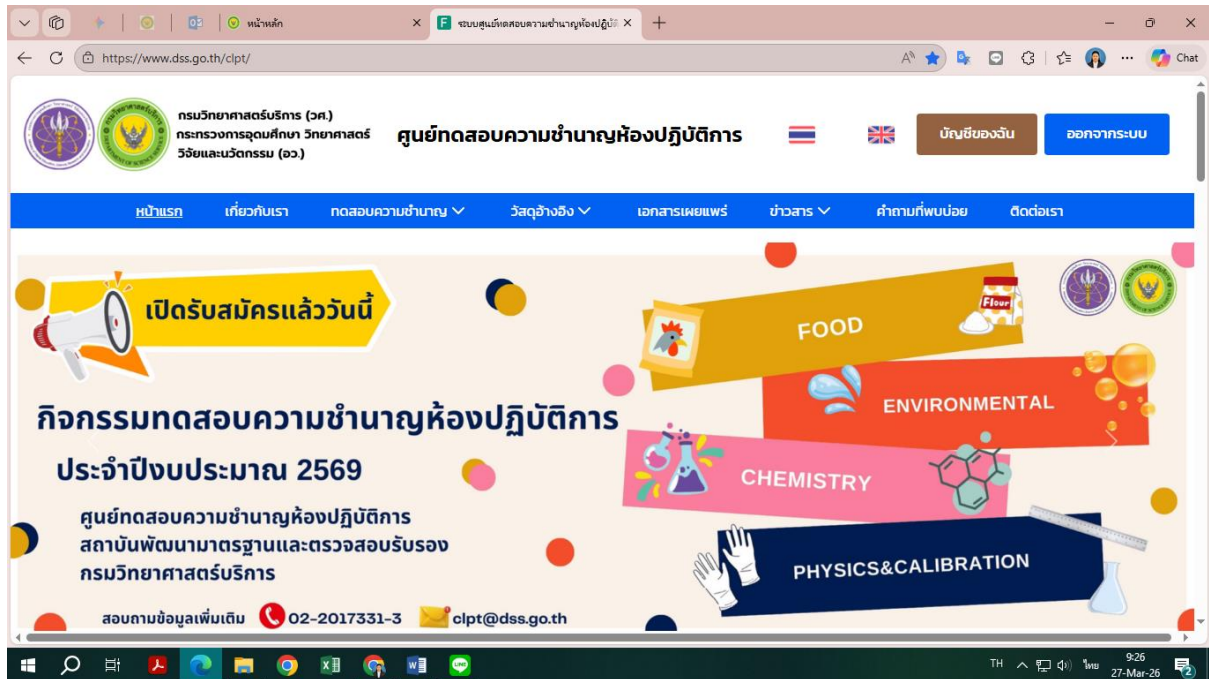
หน้าหลัก
ระบบศูนย์ทดสอบความชำนาญห้องปฏิบัติ
https://www.dss.go.th/clpt/
Chat

กรมวิทยาศาสตร์บริการ (วศ.)
กระทรวงการอุดมศึกษา วิทยาศาสตร์ วิจัยและนวัตกรรม (อว.)
ศูนย์ทดสอบความชำนาญห้องปฏิบัติการ
บัญชีของฉัน
ออกจากระบบ

หน้าแรก
เกี่ยวกับเรา
ทดสอบความชำนาญ
วัสดุอ้างอิง
เอกสารเผยแพร่
ข่าวสาร
คำถามที่พบบ่อย
ติดต่อเรา

เปิดรับสมัครแล้ววันนี้
กิจกรรมทดสอบความชำนาญห้องปฏิบัติการ
ประจำปีงบประมาณ 2569
ศูนย์ทดสอบความชำนาญห้องปฏิบัติการ
สถาบันพัฒนามาตรฐานและตรวจสอบรับรอง
กรมวิทยาศาสตร์บริการ
สอบถามข้อมูลเพิ่มเติม 02-2017331-3 clpt@dss.go.th

FOOD
Flour
ENVIRONMENTAL
CHEMISTRY
PHYSICS&CALIBRATION

TH ไทย 9:26 27-Mar-26